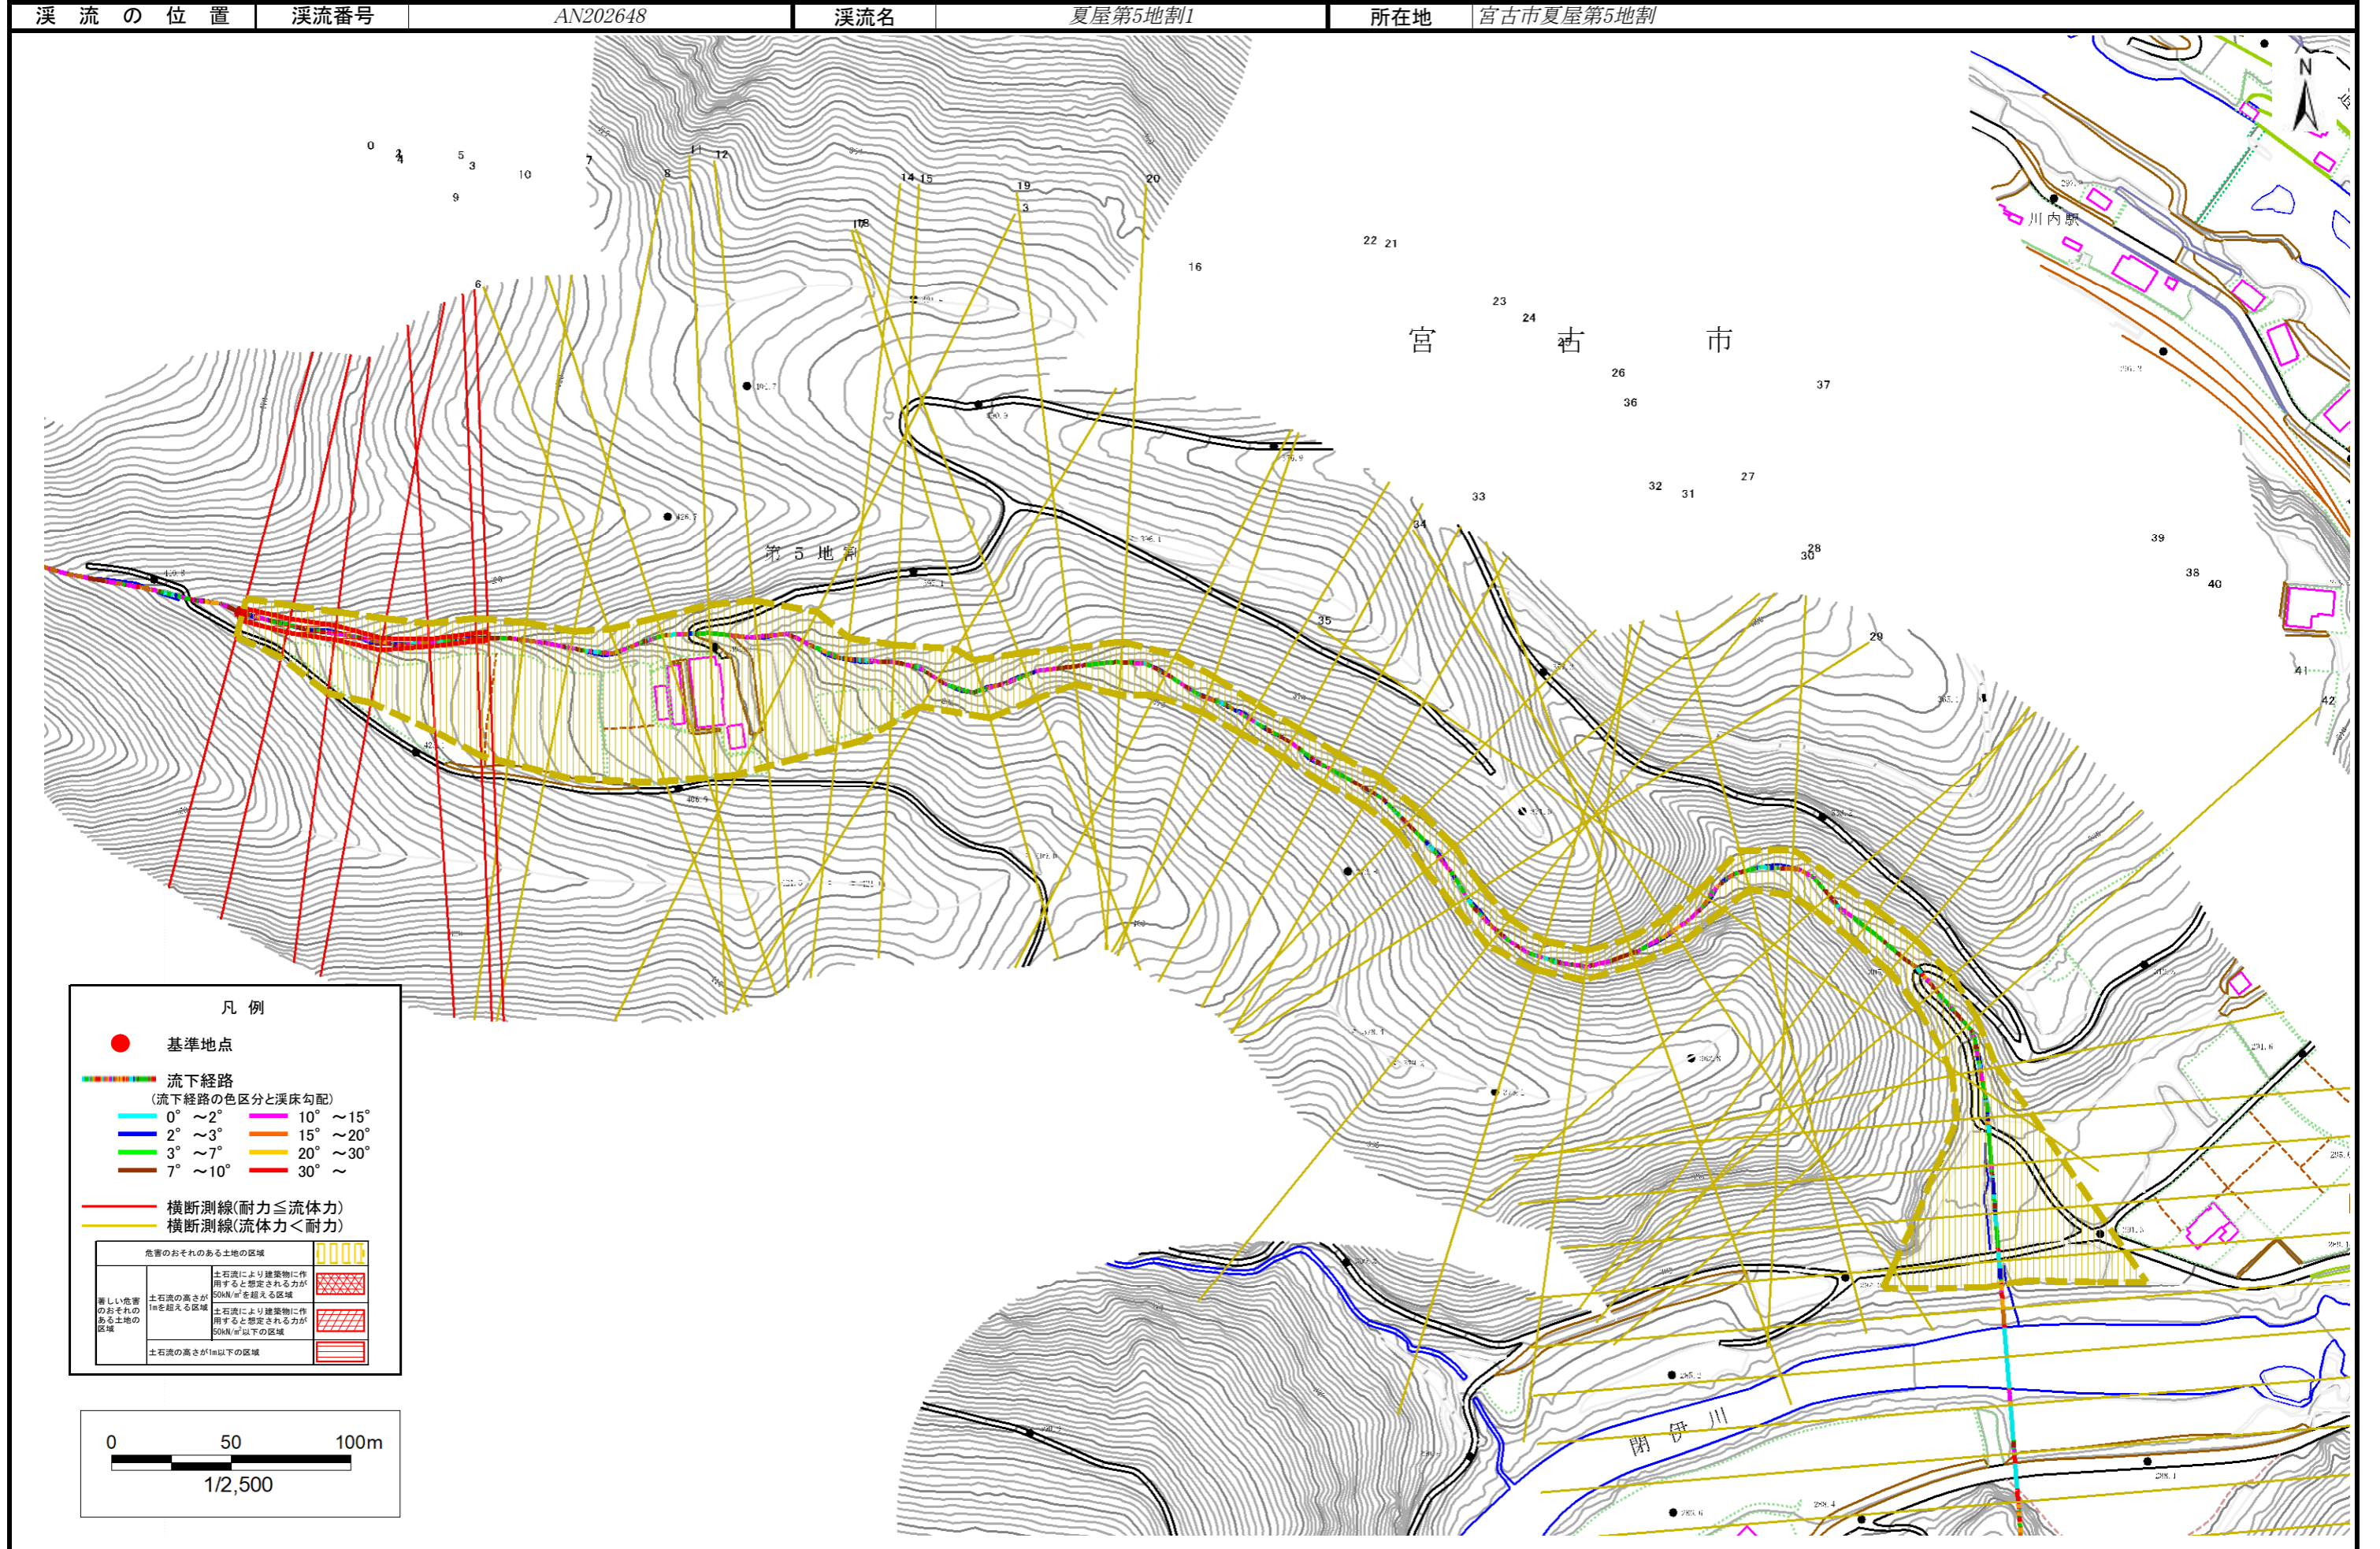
| 渓流の位置 | 渓流番号 | AN202648 | 渓流名 | 夏屋第5地割1 | 所在地 | 宮古市夏屋第5地割 |
|---|---|---|---|---|---|---|

0 2 4 5 3 10 7 9 8 11 12 14 15 19 20 3 17 18 16 22 21 6 23 24 25 26 36 37 33 32 31 27 34 30 28 39 38 40 35 29 41 42

宮 古 市

第 5 地 割

川内駅

N

閉伊川

凡例

基準地点

流下経路
(流下経路の色区分と渓床勾配)
0°～2°
2°～3°
3°～7°
7°～10°
10°～15°
15°～20°
20°～30°
30°～

横断測線(耐力≦流体力)
横断測線(流体力＜耐力)

| 危害のおそれのある土地の区域 | | |
|---|---|---|
| 著しい危害のおそれのある土地の区域 | 土石流の高さが1mを超える区域 | 土石流により建築物に作用すると想定される力が50kN/m²を超える区域 |
| | | 土石流により建築物に作用すると想定される力が50kN/m²以下の区域 |
| | 土石流の高さが1m以下の区域 | |

0 50 100m
1/2,500